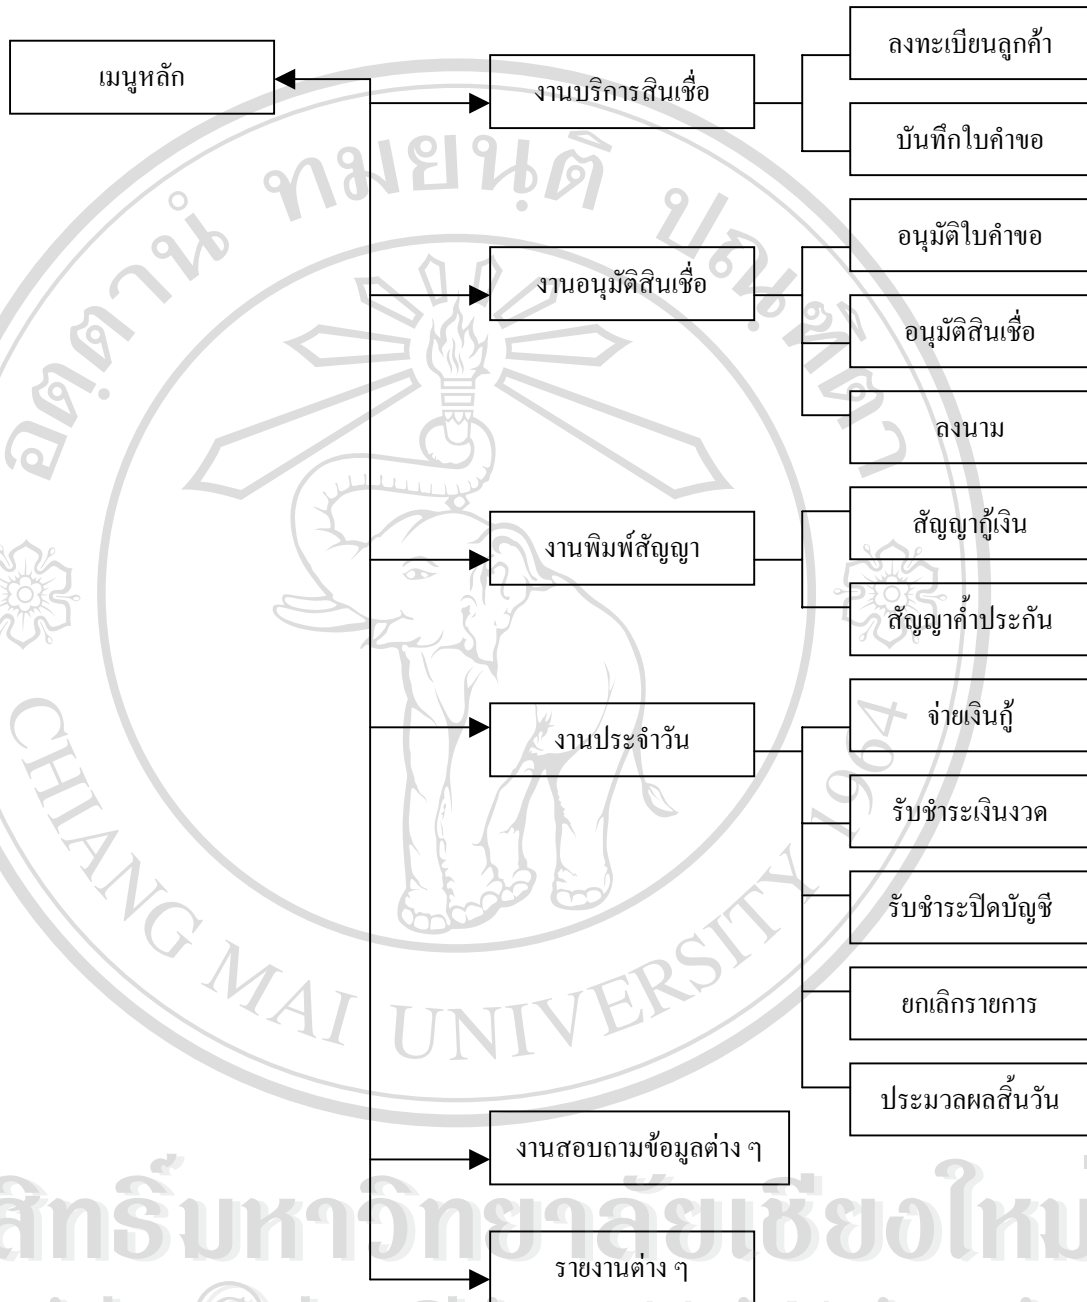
เมนูหลัก

งานบริการสินเชื่อ

ลงทะเบียนลูกค้า

บันทึกใบคำขอ

งานอนุมัติสินเชื่อ

อนุมัติใบคำขอ

อนุมัติสินเชื่อ

ลงนาม

งานพิมพ์สัญญา

สัญญากู้เงิน

สัญญาค้ำประกัน

งานประจำวัน

จ่ายเงินกู้

รับชำระเงินงวด

รับชำระปิดบัญชี

ยกเลิกรายการ

ประมวลผลสิ้นวัน

งานสอบถามข้อมูลต่าง ๆ

รายงานต่าง ๆ

ลิขสิทธิ์มหาวิทยาลัยเชียงใหม่

อิศตาน้ำ ทมยันติ ปวงสัตว์

CHIANG MAI UNIVERSITY 1964